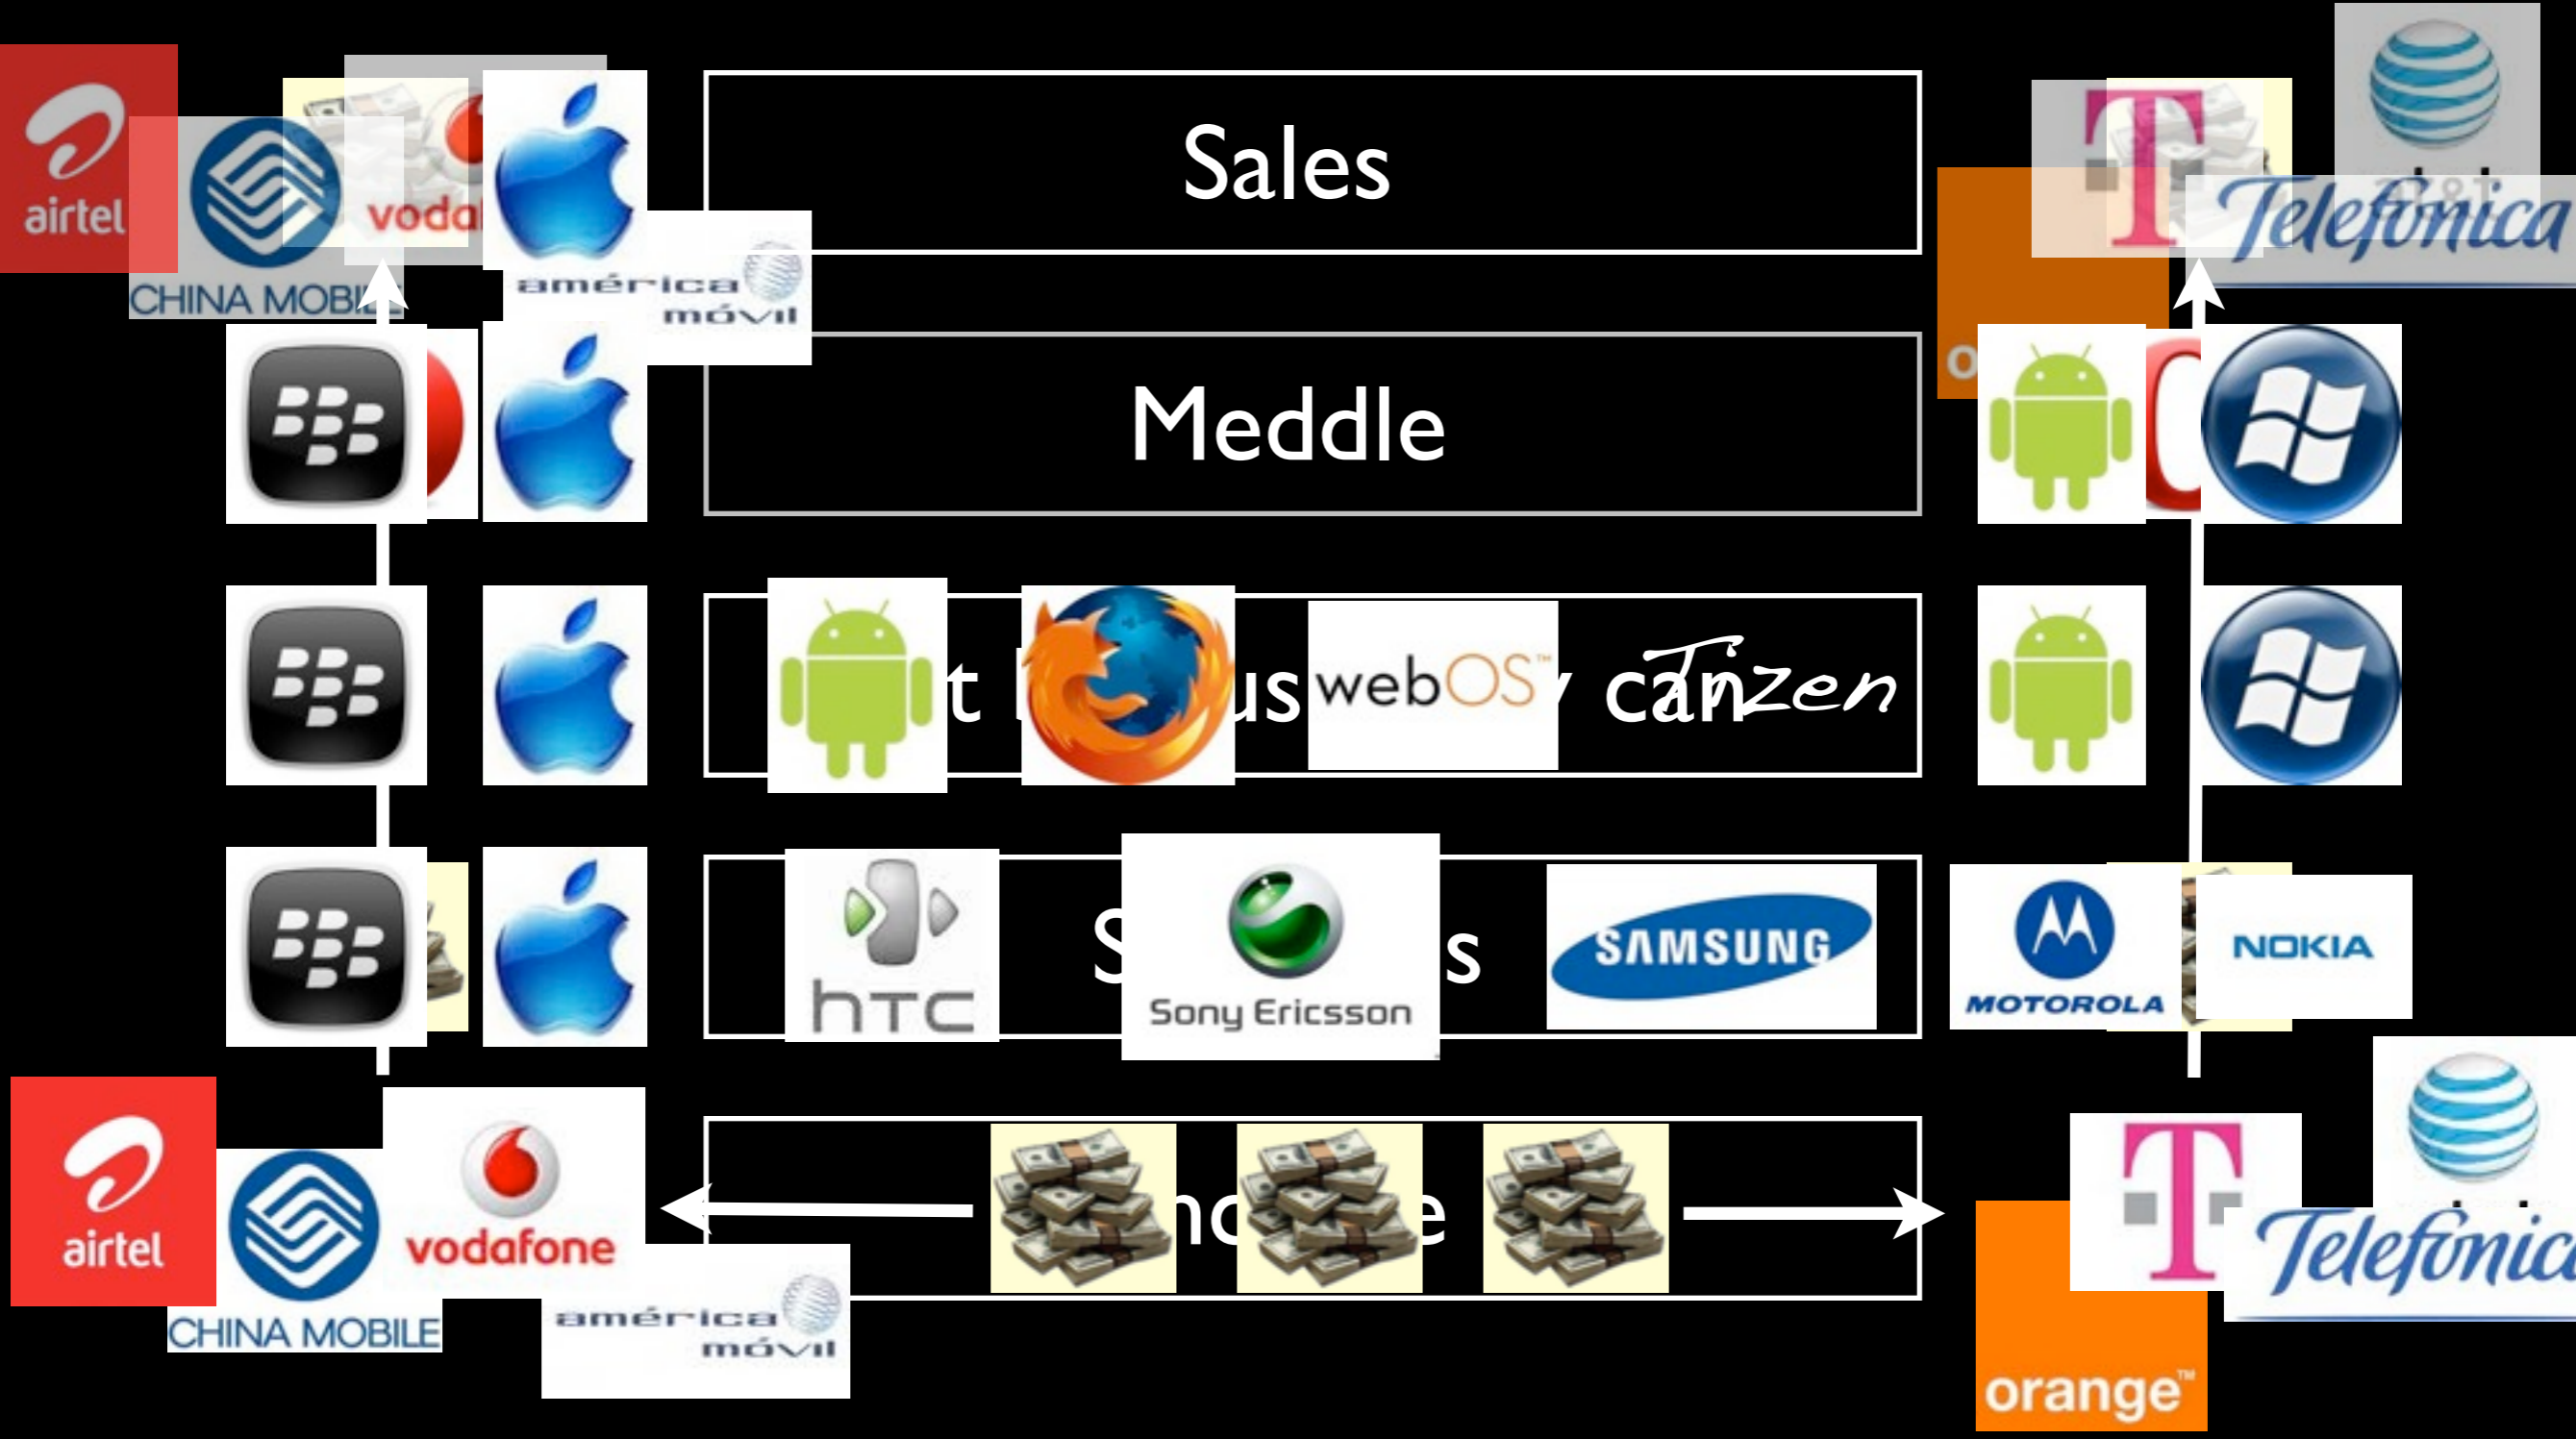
airtel
CHINA MOBILE
voda
américa móvil
T
at&t
Telefonica
o
Sales
Meddle
t
us
webOS™
can
Tizen
htc
S
Sony Ericsson
s
SAMSUNG
MOTOROLA
NOKIA
airtel
CHINA MOBILE
vodafone
américa móvil
hc
e
T
Telefonica
orange™